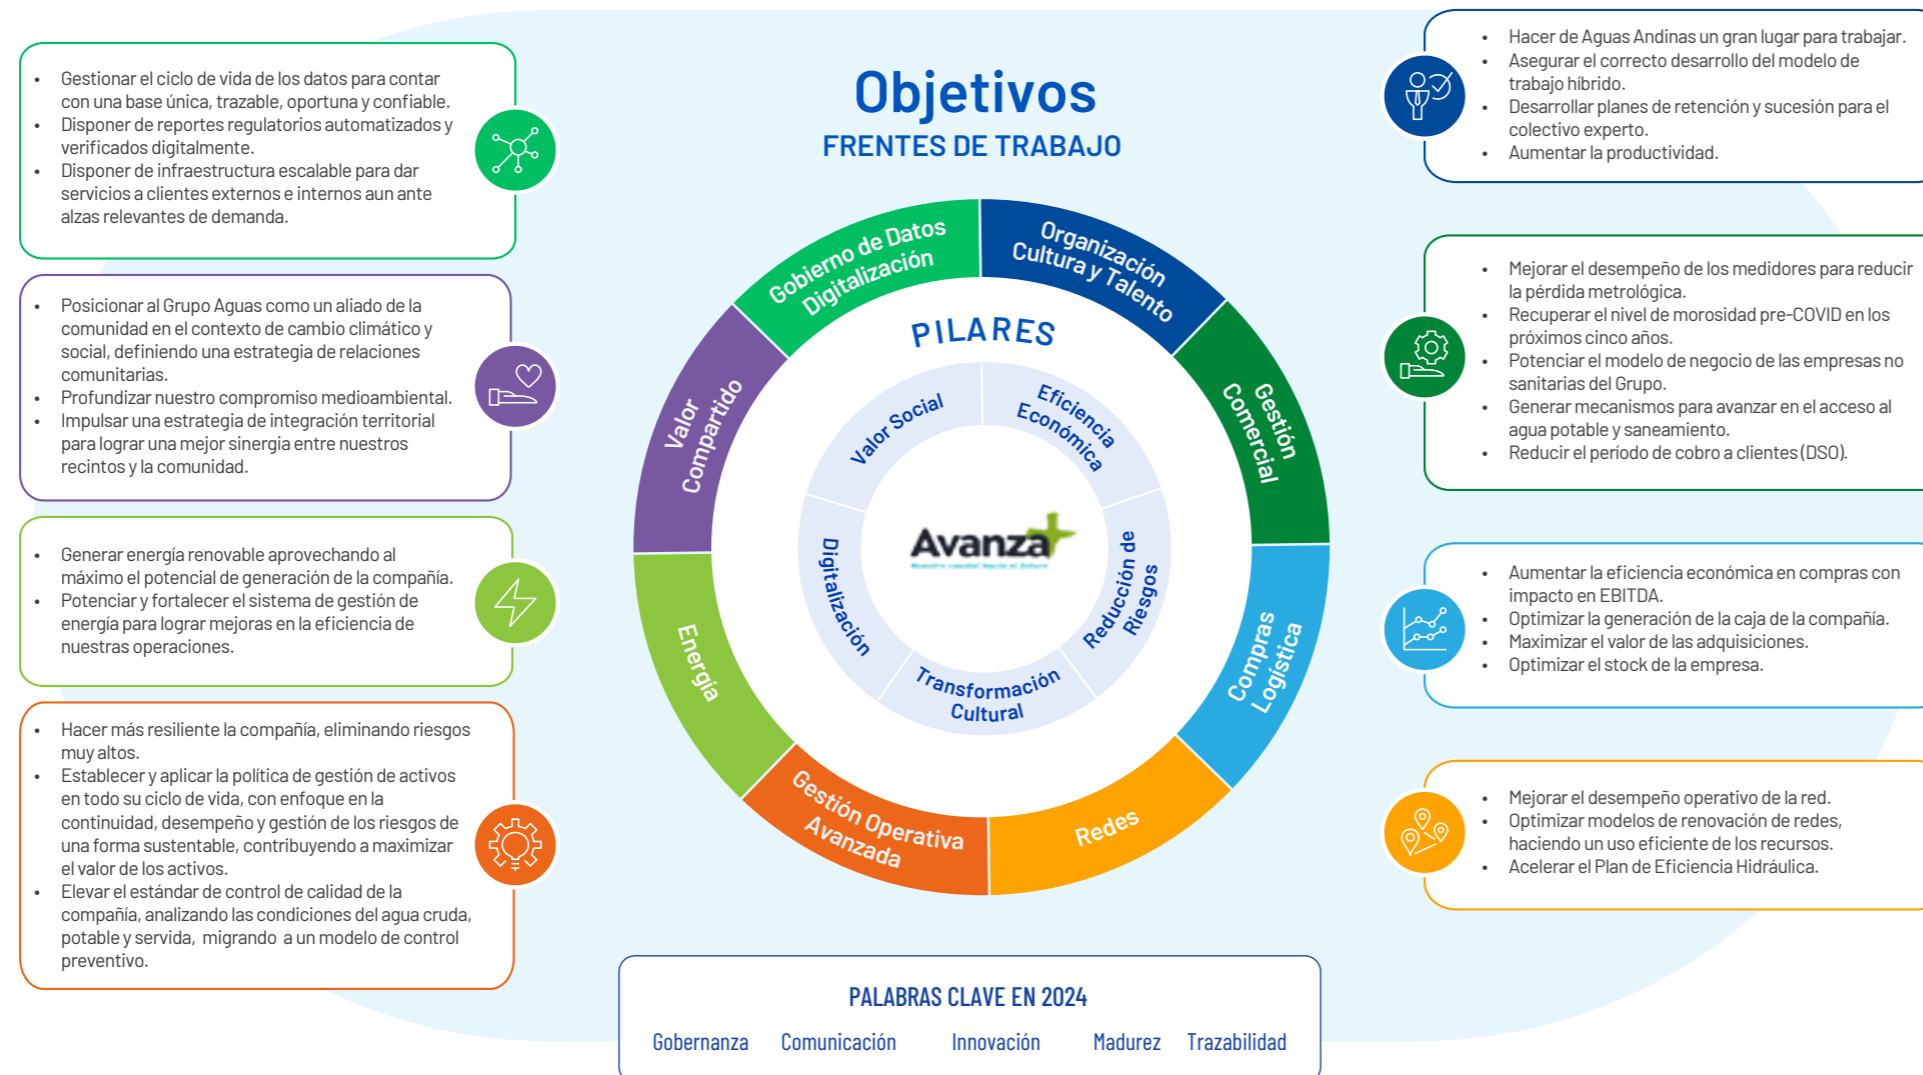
Objetivos
FRENTES DE TRABAJO

- Gestionar el ciclo de vida de los datos para contar con una base única, trazable, oportuna y confiable.
- Disponer de reportes regulatorios automatizados y verificados digitalmente.
- Disponer de infraestructura escalable para dar servicios a clientes externos e internos aun ante alzas relevantes de demanda.

- Posicionar al Grupo Aguas como un aliado de la comunidad en el contexto de cambio climático y social, definiendo una estrategia de relaciones comunitarias.
- Profundizar nuestro compromiso medioambiental.
- Impulsar una estrategia de integración territorial para lograr una mejor sinergia entre nuestros recintos y la comunidad.

- Generar energía renovable aprovechando al máximo el potencial de generación de la compañía.
- Potenciar y fortalecer el sistema de gestión de energía para lograr mejoras en la eficiencia de nuestras operaciones.

- Hacer más resiliente la compañía, eliminando riesgos muy altos.
- Establecer y aplicar la política de gestión de activos en todo su ciclo de vida, con enfoque en la continuidad, desempeño y gestión de los riesgos de una forma sustentable, contribuyendo a maximizar el valor de los activos.
- Elevar el estándar de control de calidad de la compañía, analizando las condiciones del agua cruda, potable y servida, migrando a un modelo de control preventivo.

Gobierno de Datos Digitalización
Organización Cultura y Talento
Gestión Comercial
Compras Logística
Redes
Gestión Operativa Avanzada
Energía
Valor Compartido

PILARES
Valor Social
Eficiencia Económica
Reducción de Riesgos
Transformación Cultural
Digitalización

Avanza+
Nuestro caudal hacia el futuro

- Hacer de Aguas Andinas un gran lugar para trabajar.
- Asegurar el correcto desarrollo del modelo de trabajo híbrido.
- Desarrollar planes de retención y sucesión para el colectivo experto.
- Aumentar la productividad.

- Mejorar el desempeño de los medidores para reducir la pérdida metrológica.
- Recuperar el nivel de morosidad pre-COVID en los próximos cinco años.
- Potenciar el modelo de negocio de las empresas no sanitarias del Grupo.
- Generar mecanismos para avanzar en el acceso al agua potable y saneamiento.
- Reducir el período de cobro a clientes (DSO).

- Aumentar la eficiencia económica en compras con impacto en EBITDA.
- Optimizar la generación de la caja de la compañía.
- Maximizar el valor de las adquisiciones.
- Optimizar el stock de la empresa.

- Mejorar el desempeño operativo de la red.
- Optimizar modelos de renovación de redes, haciendo un uso eficiente de los recursos.
- Acelerar el Plan de Eficiencia Hidráulica.

PALABRAS CLAVE EN 2024
Gobernanza Comunicación Innovación Madurez Trazabilidad